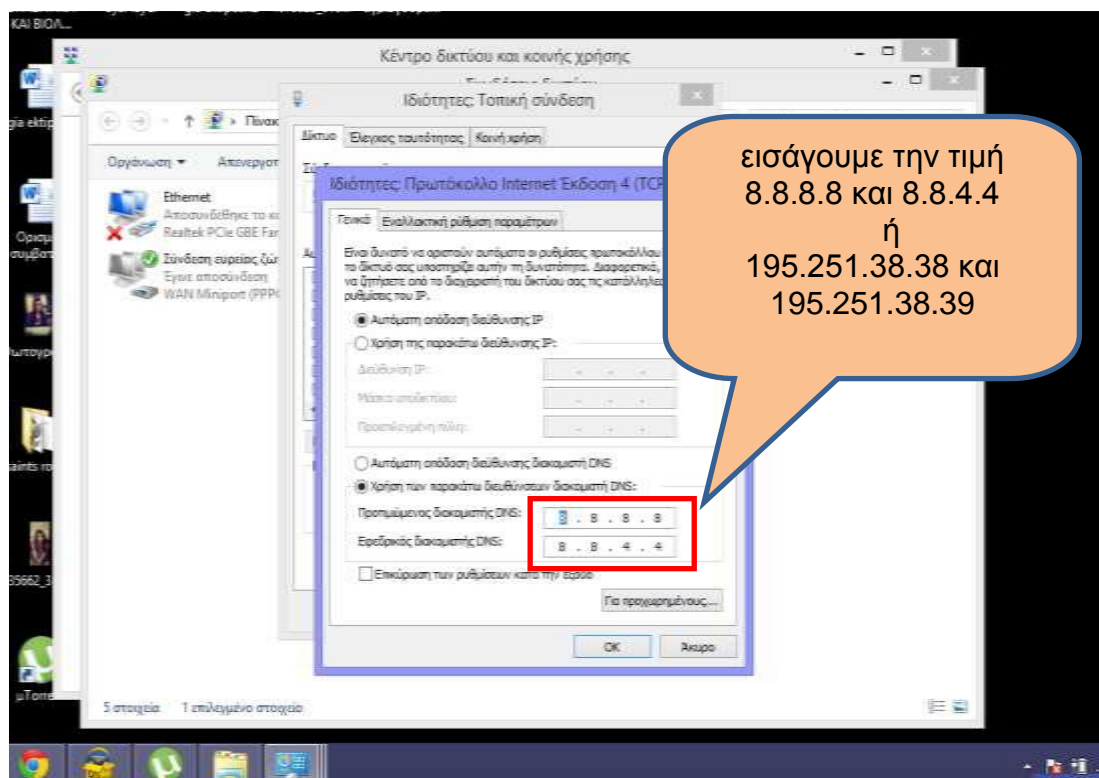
ΚΑΙ ΒΙΟΛ...

Κέντρο δικτύου και κοινής χρήσης

Ιδιότητες: Τοπική σύνδεση

Δίκτυο | Έλεγχος ταυτότητας | Κοινή χρήση

Οργάνωση ▾ Απενεργοπ

Ethernet
Αποσυνδέθηκε το κα
Realtek PCIe GBE Fa

Σύνδεση ευρείας ζώ
Έγινε αποσύνδεση
WAN Miniport (PPP

Ιδιότητες: Πρωτόκολλο Internet Έκδοση 4 (TCP

Γενικά | Εναλλακτική ρύθμιση παραμέτρων

Είναι δυνατό να οριστούν αυτόματα οι ρυθμίσεις πρωτοκόλλου το δίκτυό σας υποστηρίζει αυτήν τη δυνατότητα. Διαφορετικά, να ζητήσετε από το διαχειριστή του δικτύου σας τις κατάλληλες ρυθμίσεις του IP.

Αυτόματη απόδοση διεύθυνσης IP
Χρήση της παρακάτω διεύθυνσης IP:
Διεύθυνση IP:
Μάσκα υποδικτύου:
Προεπιλεγμένη πύλη:

Αυτόματη απόδοση διεύθυνσης διακομιστή DNS
Χρήση των παρακάτω διευθύνσεων διακομιστή DNS:
Προτιμώμενος διακομιστής DNS: 8 . 8 . 8 . 8
Εφεδρικός διακομιστής DNS: 8 . 8 . 4 . 4

Επικύρωση των ρυθμίσεων κατά την έξοδο

Για προχωρημένους...

OK Άκυρο

εισάγουμε την τιμή 8.8.8.8 και 8.8.4.4
ή
195.251.38.38 και 195.251.38.39

5 στοιχεία 1 επιλεγμένο στοιχείο

gia ektip
Ορισμ συμβάσ
λιτουργ
saints ro
35662_3
µTorre